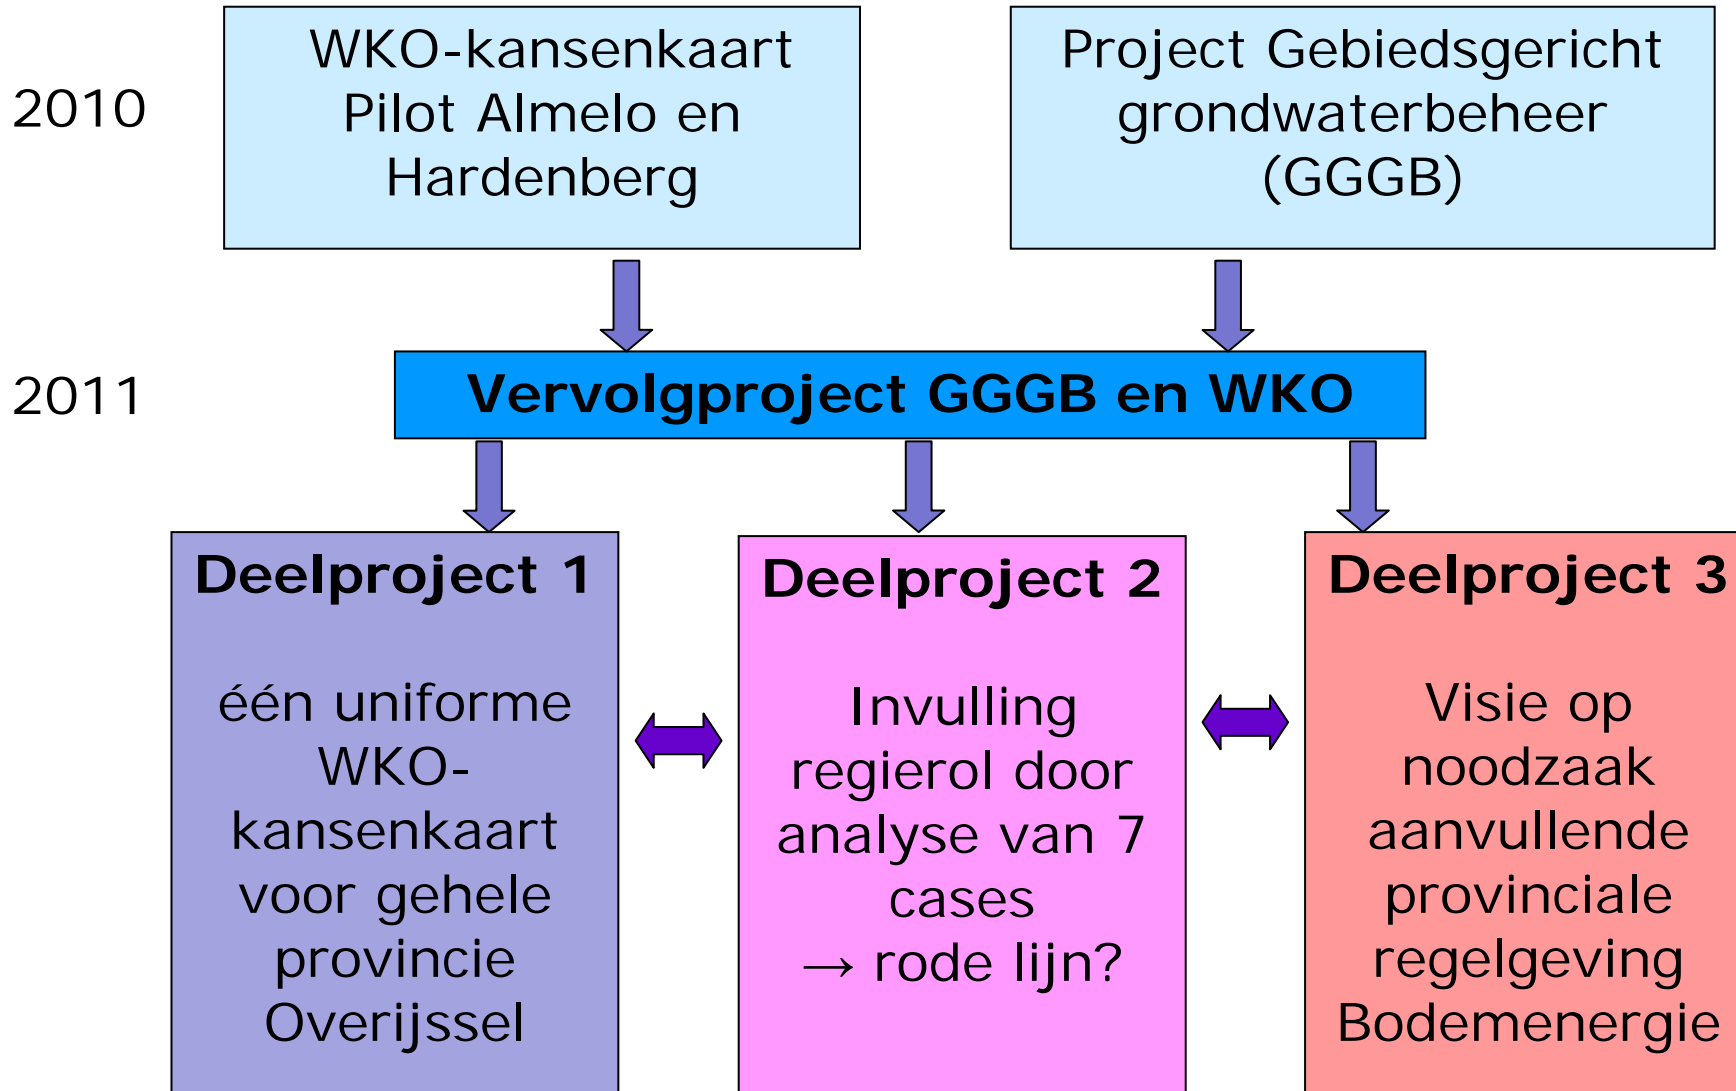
2010

WKO-kansenkaart Pilot Almelo en Hardenberg

Project Gebiedsgericht grondwaterbeheer (GGGB)

2011

Vervolgproject GGGB en WKO

Deelproject 1

één uniforme WKO-kansenkaart voor gehele provincie Overijssel

Deelproject 2

Invulling regierol door analyse van 7 cases
→ rode lijn?

Deelproject 3

Visie op noodzaak aanvullende provinciale regelgeving Bodemenergie